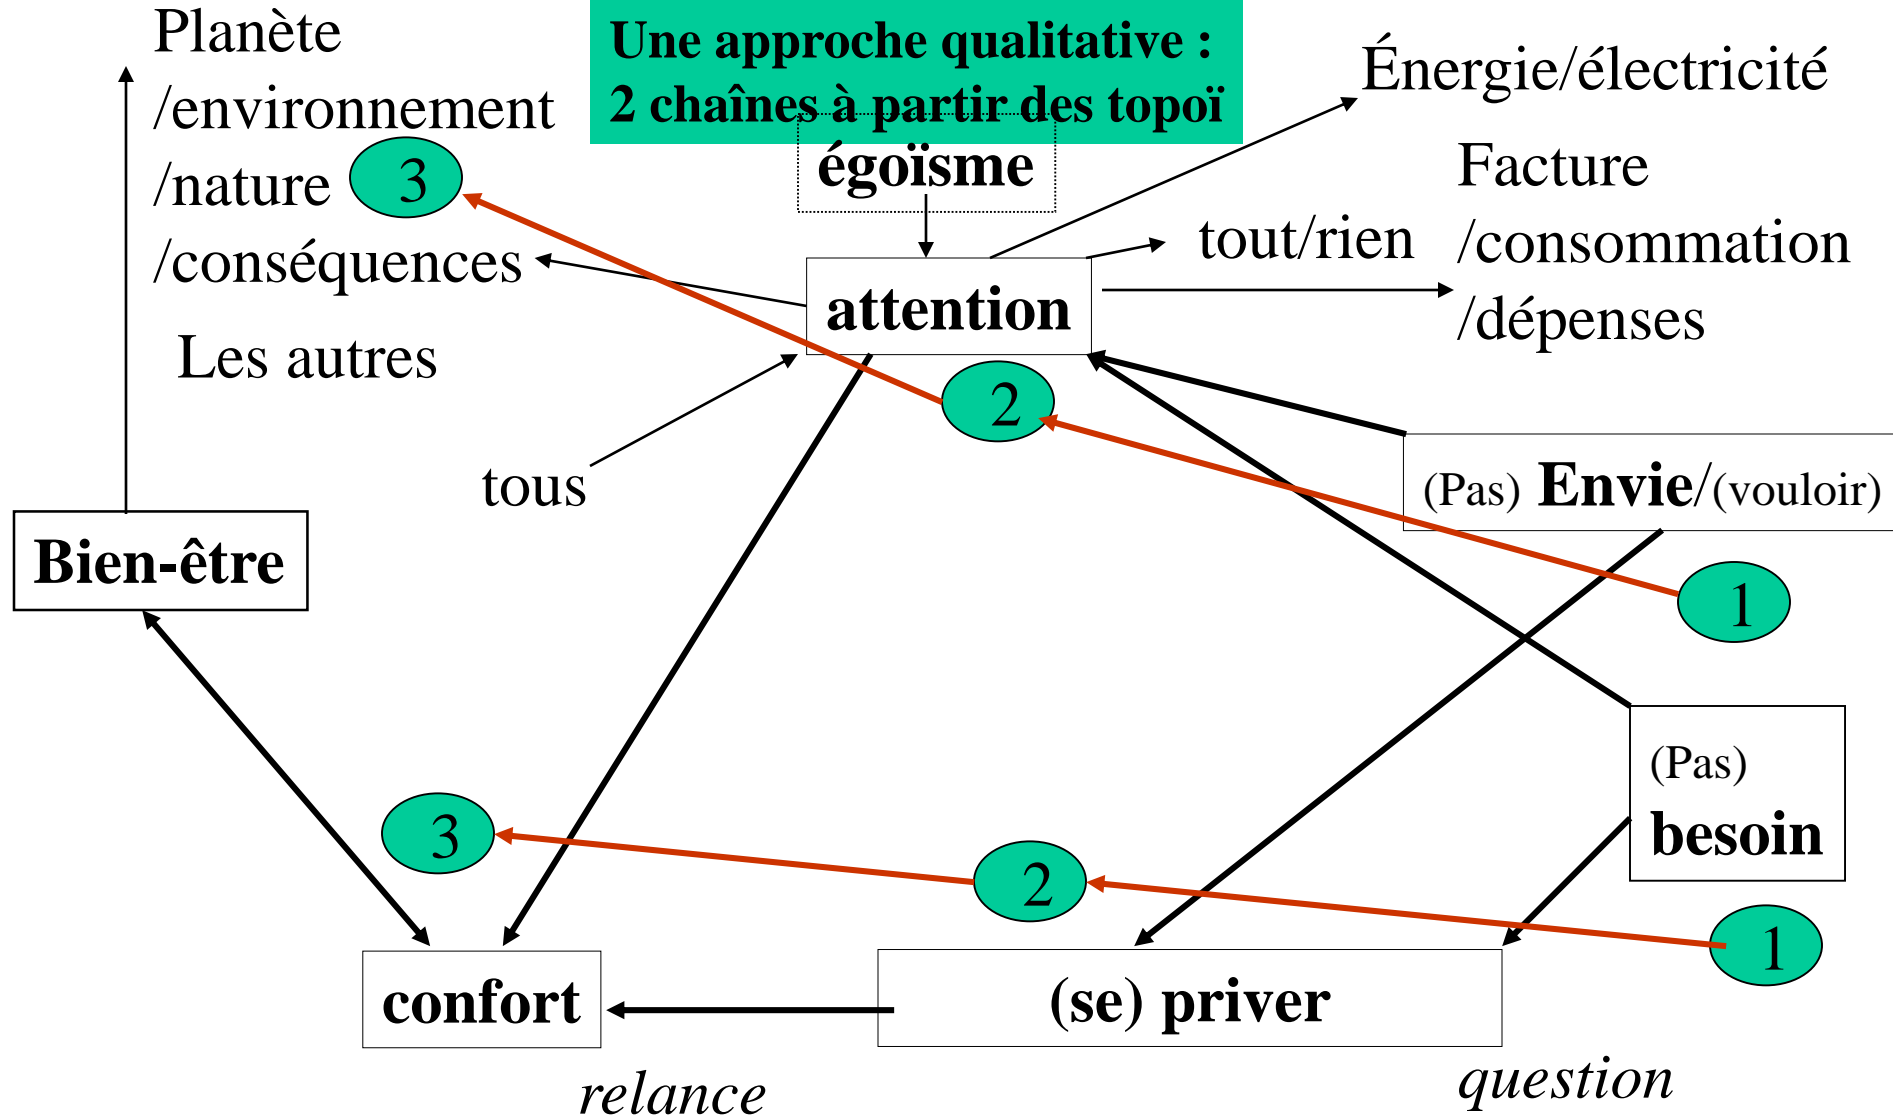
Une approche qualitative :
2 chaînes à partir des topoï

Planète
/environnement
/nature
/conséquences

3

Les autres

égoïsme

Énergie/électricité

Facture
/consommation
/dépenses

tout/rien

attention

2

tous

(Pas) Envie/(vouloir)

1

Bien-être

(Pas)
besoin

3

2

1

confort

(se) priver

relance

question